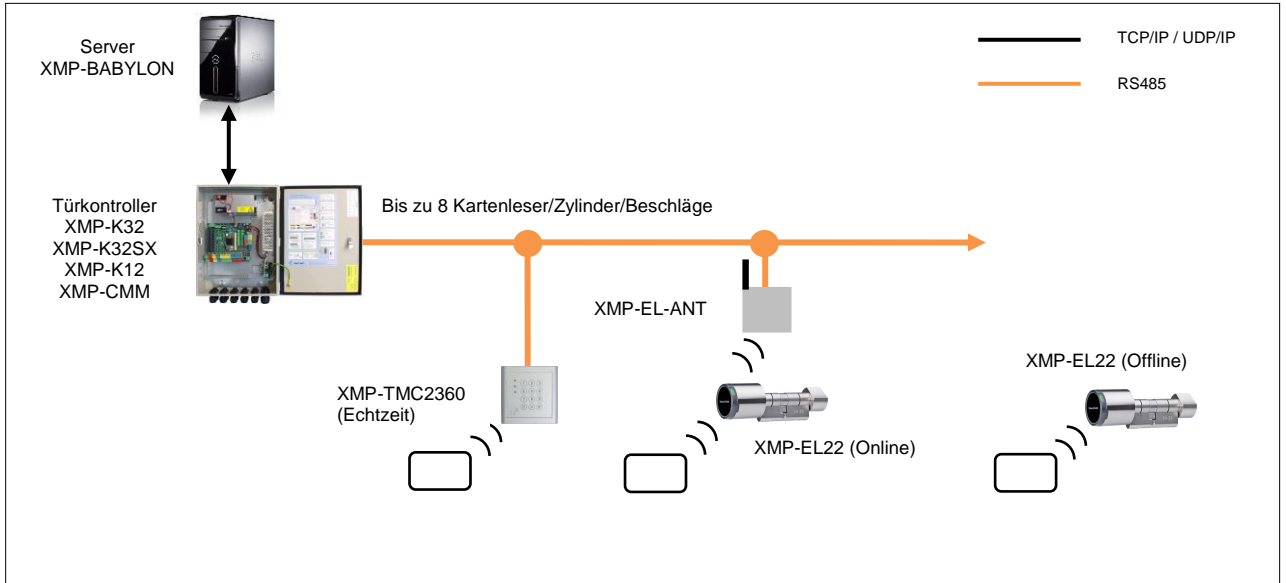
Server
XMP-BABYLON

TCP/IP / UDP/IP

RS485

Türkontroller
XMP-K32
XMP-K32SX
XMP-K12
XMP-CMM

Bis zu 8 Kartenleser/Zylinder/Beschläge

XMP-EL-ANT

XMP-TMC2360
(Echtzeit)

XMP-EL22 (Online)

XMP-EL22 (Offline)